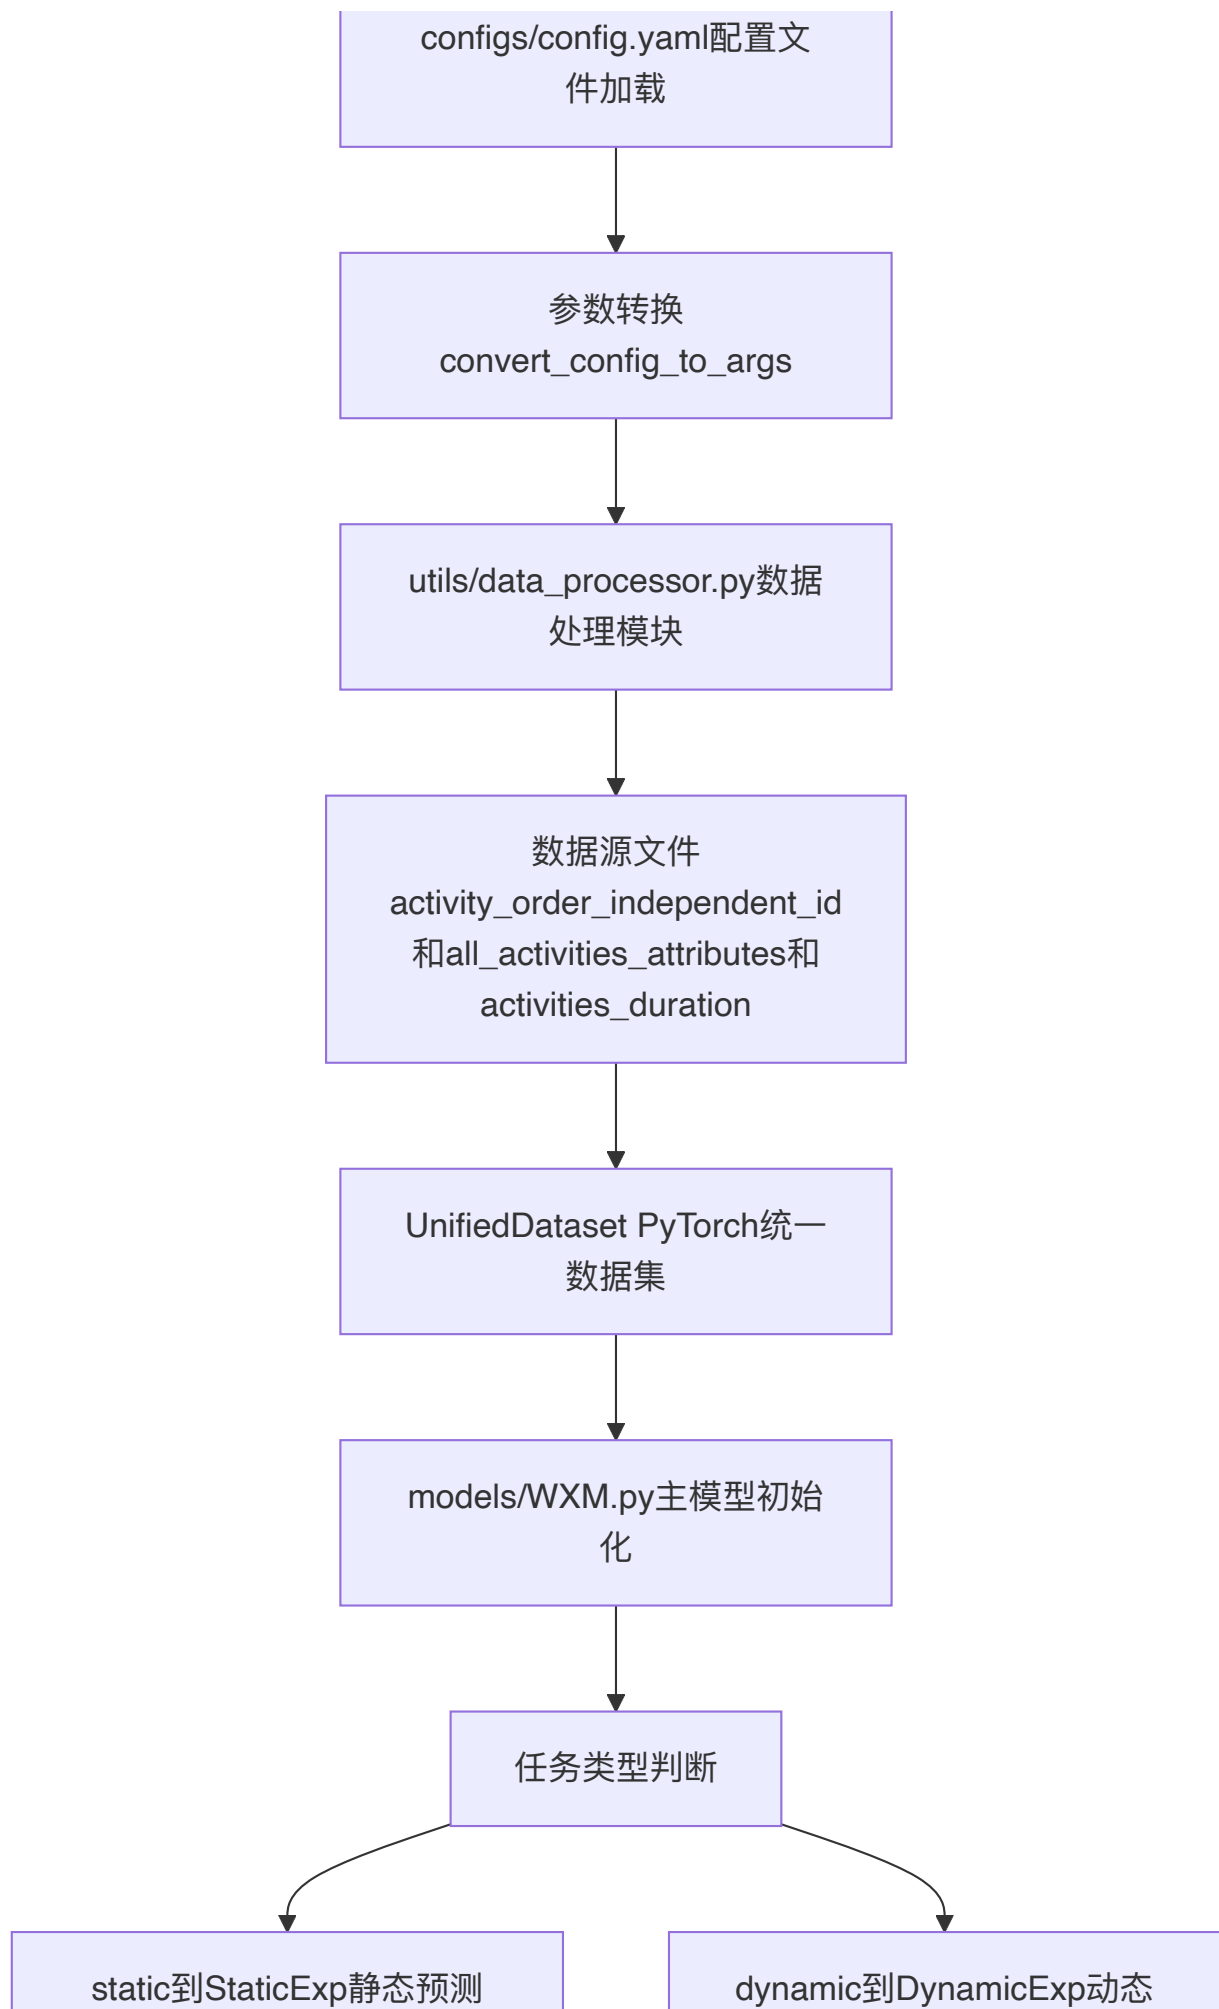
configs/config.yaml配置文件加载

参数转换
convert_config_to_args

utils/data_processor.py数据处理模块

数据源文件
activity_order_independent_id
和all_activities_attributes和
activities_duration

UnifiedDataset PyTorch统一数据集

models/WXM.py主模型初始化

任务类型判断

static到StaticExp静态预测

dynamic到DynamicExp动态